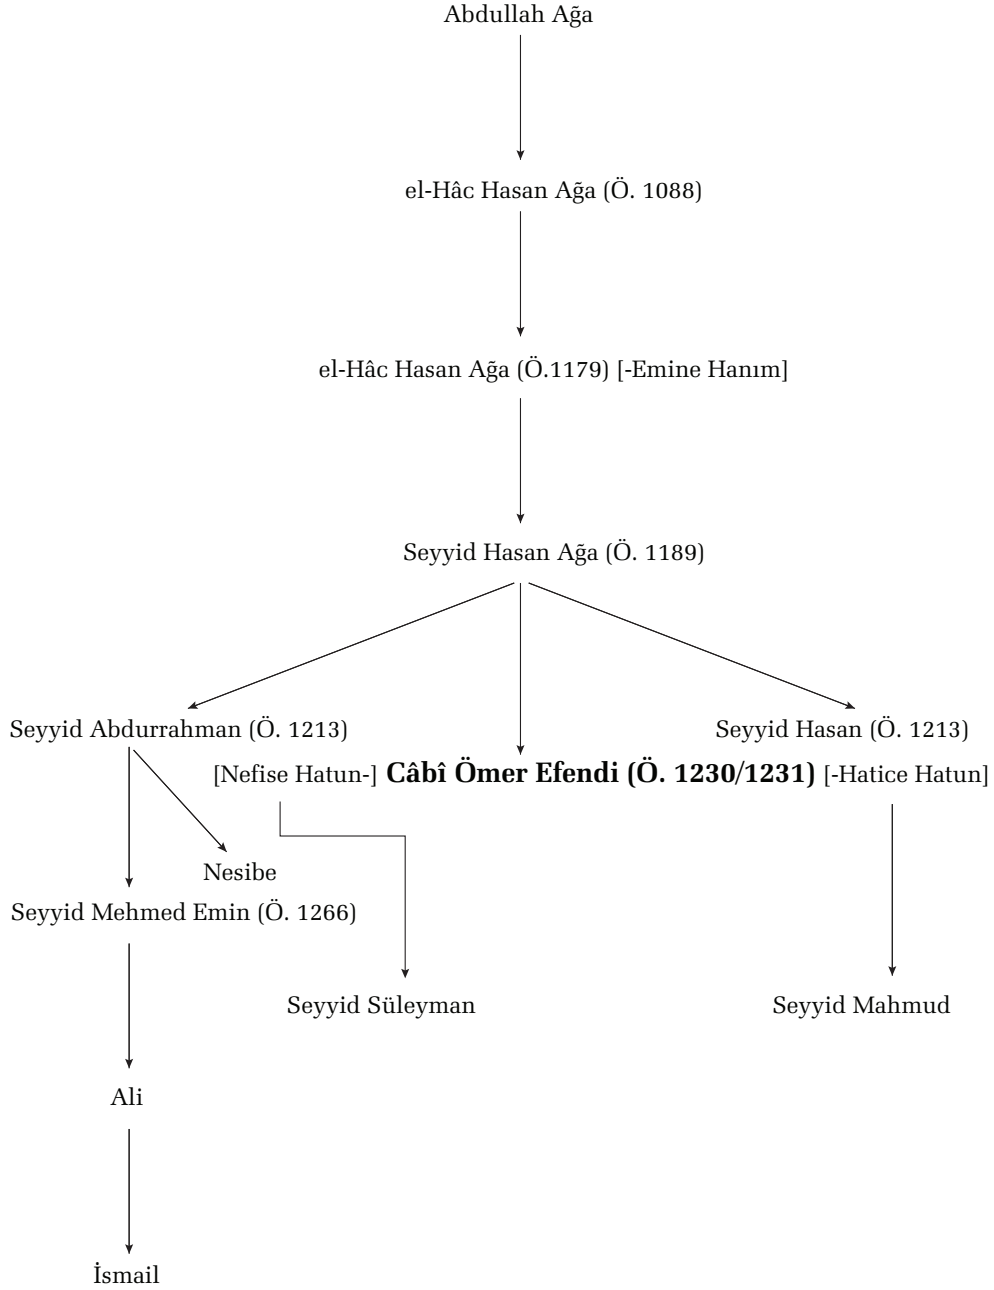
Abdullah Ağa

el-Hâc Hasan Ağa (Ö. 1088)

el-Hâc Hasan Ağa (Ö.1179) [-Emine Hanım]

Seyyid Hasan Ağa (Ö. 1189)

Seyyid Abdurrahman (Ö. 1213)

Seyyid Hasan (Ö. 1213)

[Nefise Hatun-] **Câbî Ömer Efendi (Ö. 1230/1231)** [-Hatice Hatun]

Nesibe

Seyyid Mehmed Emin (Ö. 1266)

Seyyid Süleyman

Seyyid Mahmud

Ali

İsmail